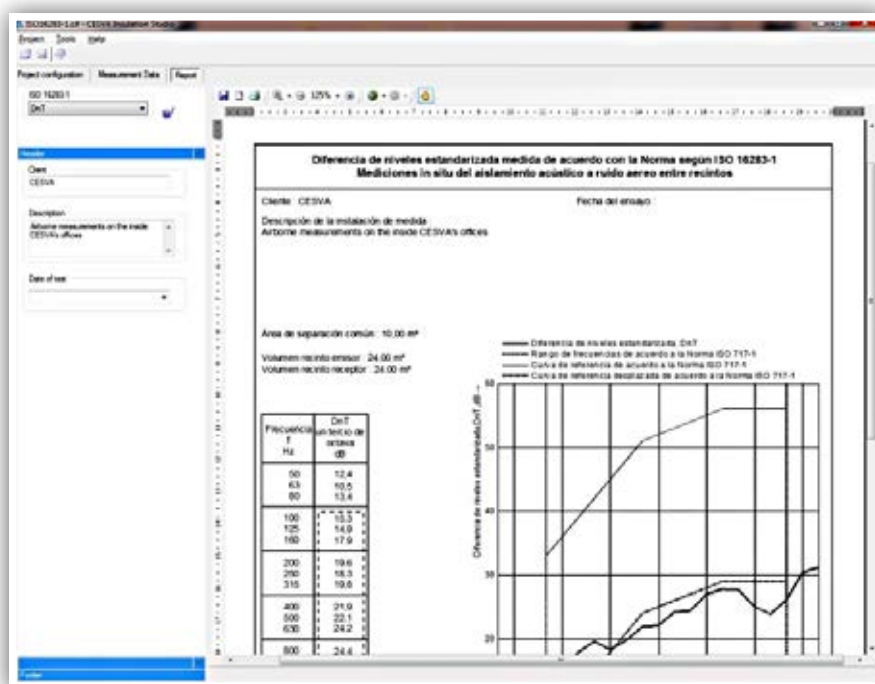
ISO16283-1.iaf - CESVA Insulation Studio

Project Tools Help

Project configuration | Measurement Data | Report

ISO 16283-1

DnT

Header

Client

CESVA

Description

Airborne measurements on the inside CESVA's offices

Date of test

125%

Diferencia de niveles estandarizada medida de acuerdo con la Norma según ISO 16283-1
Mediciones in situ del aislamiento acústico a ruido aereo entre recintos

Cliente: CESVA

Fecha del ensayo:

Descripción de la instalación de medida
Airborne measurements on the inside CESVA's offices

Area de separación común: 10.00 m²

Volumen recinto emisor: 24.00 m³
Volumen recinto receptor: 24.00 m³

| Frecuencia f Hz | DnT un tercio de octava dB |
|---|---|
| 50 | 12.4 |
| 63 | 10.5 |
| 80 | 13.4 |
| 100 | 15.3 |
| 125 | 14.9 |
| 160 | 17.9 |
| 200 | 19.6 |
| 250 | 18.5 |
| 315 | 19.8 |
| 400 | 21.9 |
| 500 | 22.1 |
| 630 | 24.2 |
| 800 | 24.4 |

Diferencia de niveles estandarizada DnT
Rango de frecuencias de acuerdo a la Norma ISO 717-1
Curva de referencia de acuerdo a la Norma ISO 717-1
Curva de referencia desplazada de acuerdo a la Norma ISO 717-1

Diferencia de niveles estandarizada DnT dB

60
50
40
30
20

Footer